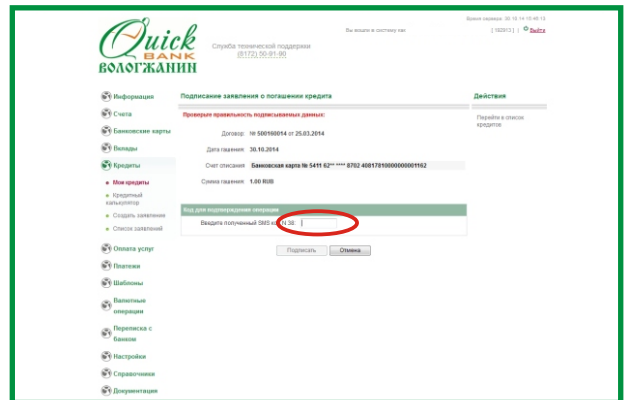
Quick BANK
ВОЛОГЖАНИН

Служба технической поддержки
(8172) 50-91-90

Вы вошли в систему как

Время сервера: 30.10.14 10:48:13
[ 102913 ] | Выйти

Информация
Счета
Банковские карты
Вклады
Кредиты
Мои кредиты
Кредитный калькулятор
Создать заявление
Список заявлений
Оплата услуг
Платежи
Шаблоны
Валютные операции
Переписка с банком
Настройки
Справочники
Документация

Подписание заявления о погашении кредита

Проверьте правильность подписываемых данных:

Договор: № 500160014 от 25.03.2014

Дата гашения: 30.10.2014

Счет списания: Банковская карта № 5411 62** **** 8782 40817810000000001162

Сумма гашения: 1.00 RUB

Код для подтверждения операции

Введите полученный SMS код N 38:

Подписать Отмена

Действия

Перейти к списку кредитов